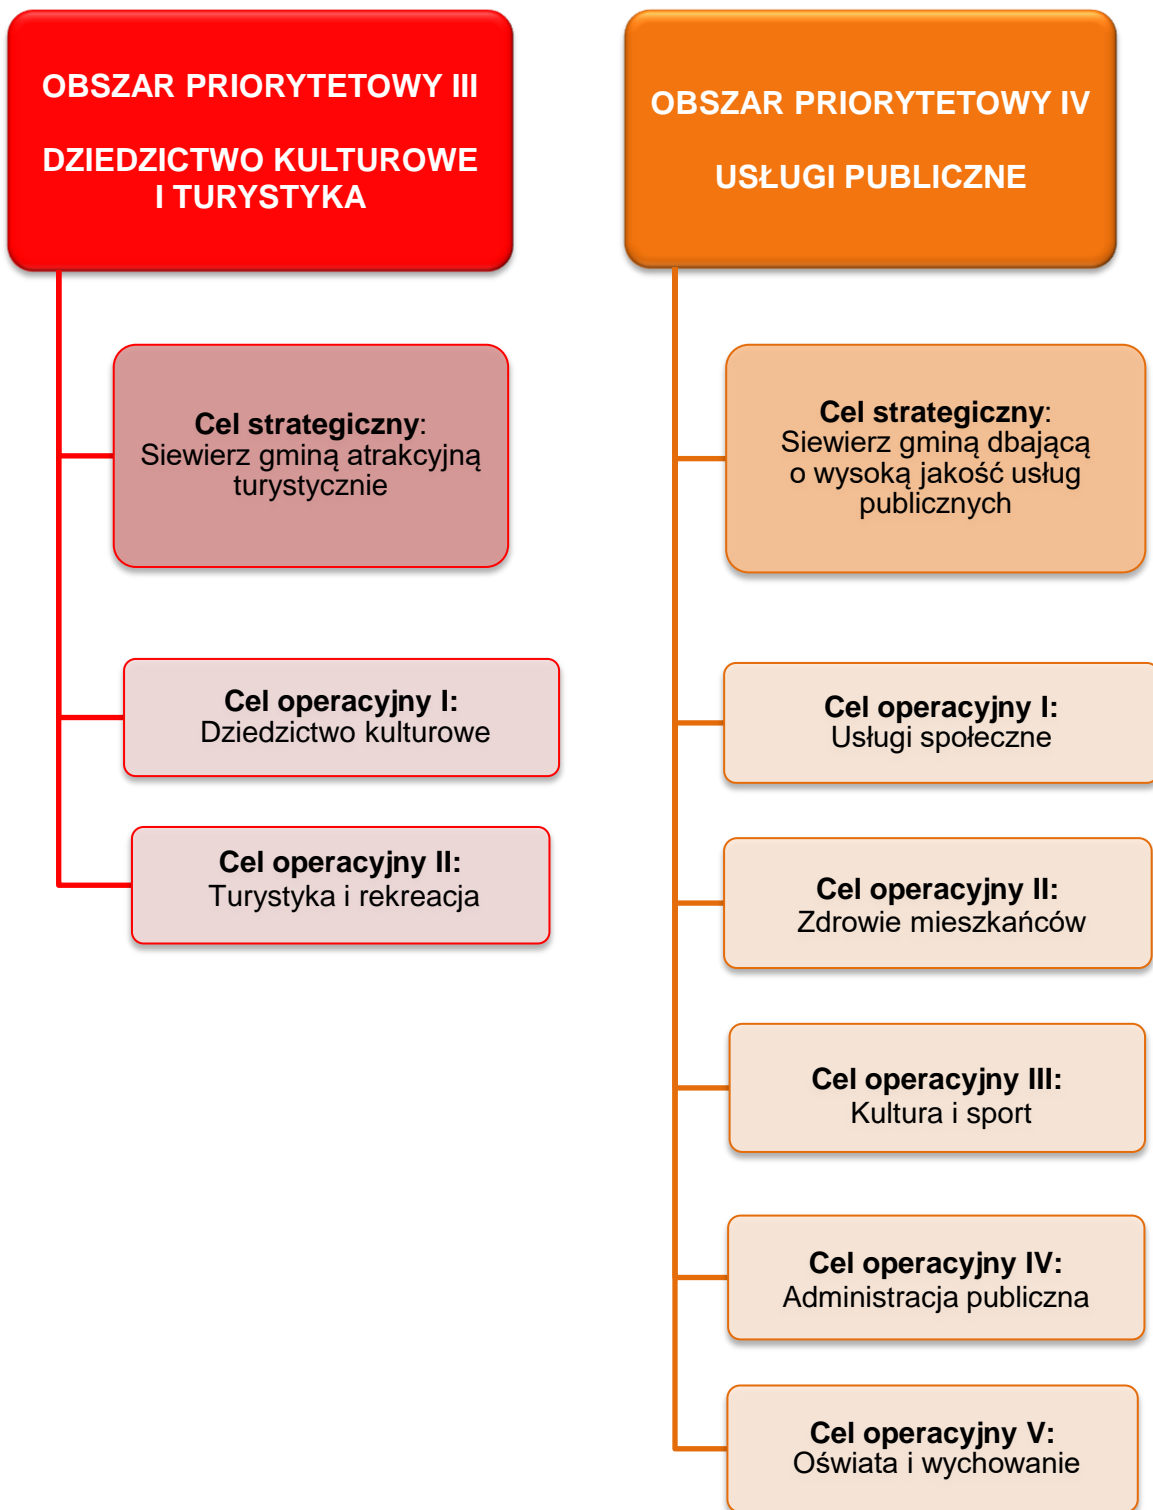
OBSZAR PRIORYTETOWY III

DZIEDZICTWO KULTUROWE I TURYSTYKA

Cel strategiczny: Siewierz gminą atrakcyjną turystycznie

Cel operacyjny I: Dziedzictwo kulturowe

Cel operacyjny II: Turystyka i rekreacja

OBSZAR PRIORYTETOWY IV

USŁUGI PUBLICZNE

Cel strategiczny: Siewierz gminą dbającą o wysoką jakość usług publicznych

Cel operacyjny I: Usługi społeczne

Cel operacyjny II: Zdrowie mieszkańców

Cel operacyjny III: Kultura i sport

Cel operacyjny IV: Administracja publiczna

Cel operacyjny V: Oświata i wychowanie